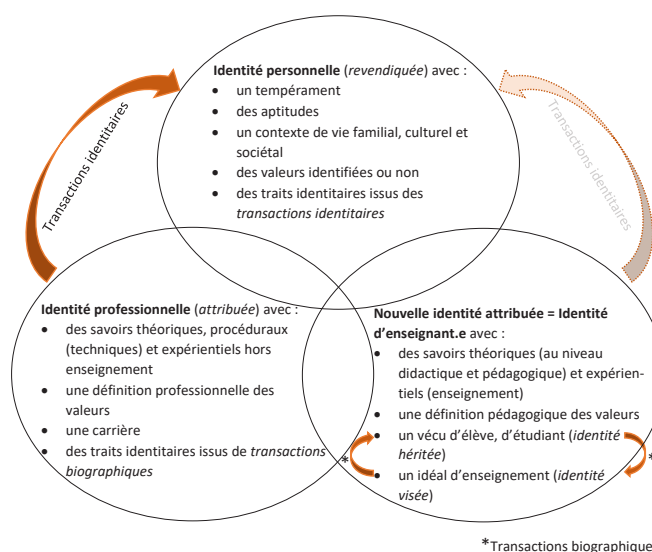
**Identité personnelle** (*revendiquée*) avec :
- un tempérament
- des aptitudes
- un contexte de vie familial, culturel et sociétal
- des valeurs identifiées ou non
- des traits identitaires issus des *transactions identitaires*

Transactions identitaires

Transactions identitaires

**Identité professionnelle** (*attribuée*) avec :
- des savoirs théoriques, procéduraux (techniques) et expérientiels hors enseignement
- une définition professionnelle des valeurs
- une carrière
- des traits identitaires issus de *transactions biographiques*

**Nouvelle identité attribuée = Identité d'enseignant.e** avec :
- des savoirs théoriques (au niveau didactique et pédagogique) et expérientiels (enseignement)
- une définition pédagogique des valeurs
- un vécu d'élève, d'étudiant (*identité héritée*)
- un idéal d'enseignement (*identité visée*)

*

*

*Transactions biographiques